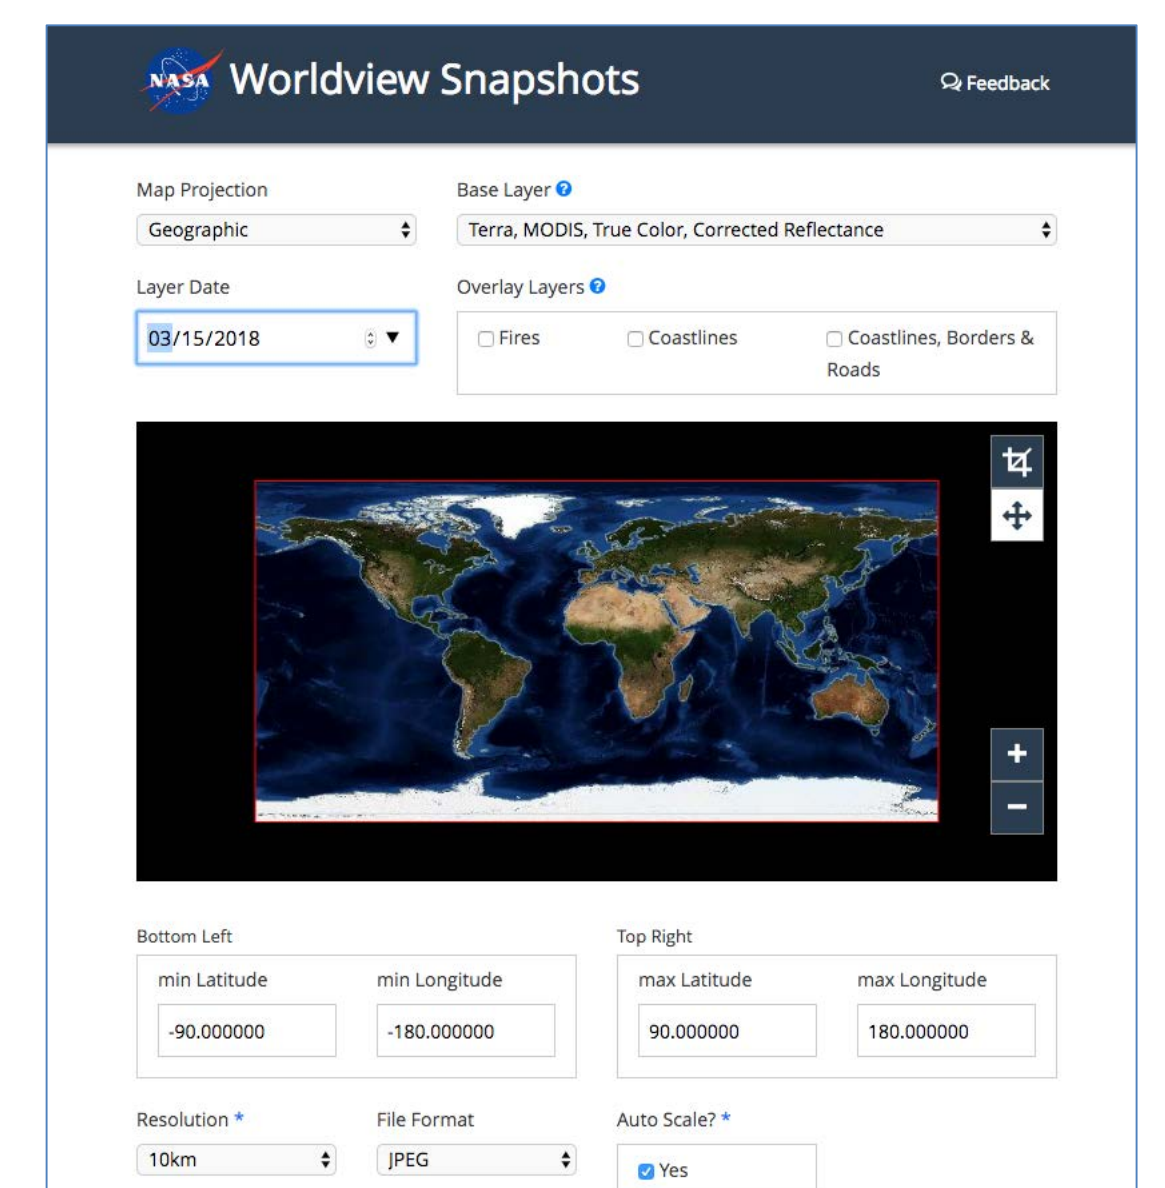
NASA Worldview Snapshots

Feedback

Map Projection
Geographic

Base Layer
Terra, MODIS, True Color, Corrected Reflectance

Layer Date
03/15/2018

Overlay Layers
Fires
Coastlines
Coastlines, Borders & Roads

+
−

Bottom Left
min Latitude
-90.000000
min Longitude
-180.000000

Top Right
max Latitude
90.000000
max Longitude
180.000000

Resolution *
10km

File Format
JPEG

Auto Scale? *
Yes